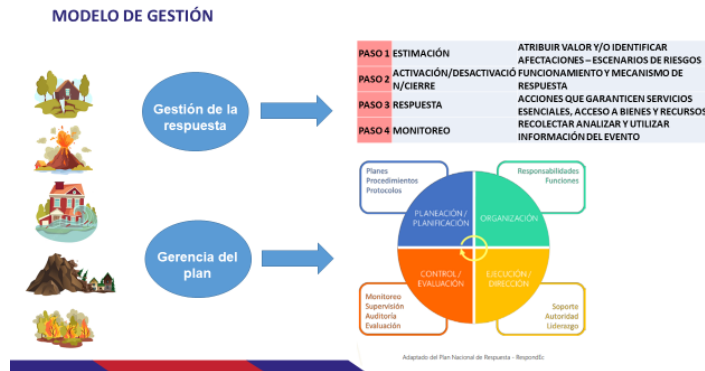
MODELO DE GESTIÓN

Gestión de la respuesta

Gerencia del plan

| PASO 1 | ESTIMACIÓN | ATRIBUIR VALOR Y/O IDENTIFICAR AFECTACIONES – ESCENARIOS DE RIESGOS |
|---|---|---|
| PASO 2 | ACTIVACIÓN/DESACTIVACIÓN/CIERRE | FUNCIONAMIENTO Y MECANISMO DE RESPUESTA |
| PASO 3 | RESPUESTA | ACCIONES QUE GARANTICEN SERVICIOS ESENCIALES, ACCESO A BIENES Y RECURSOS |
| PASO 4 | MONITOREO | RECOLECTAR ANALIZAR Y UTILIZAR INFORMACIÓN DEL EVENTO |

Planes
Procedimientos
Protocolos

Responsabilidades
Funciones

PLANEACIÓN / PLANIFICACIÓN

ORGANIZACIÓN

CONTROL / EVALUACIÓN

EJECUCIÓN / DIRECCIÓN

Monitoreo
Supervisión
Auditoría
Evaluación

Soporte
Autoridad
Liderazgo

Adaptado del Plan Nacional de Respuesta - RespondEc